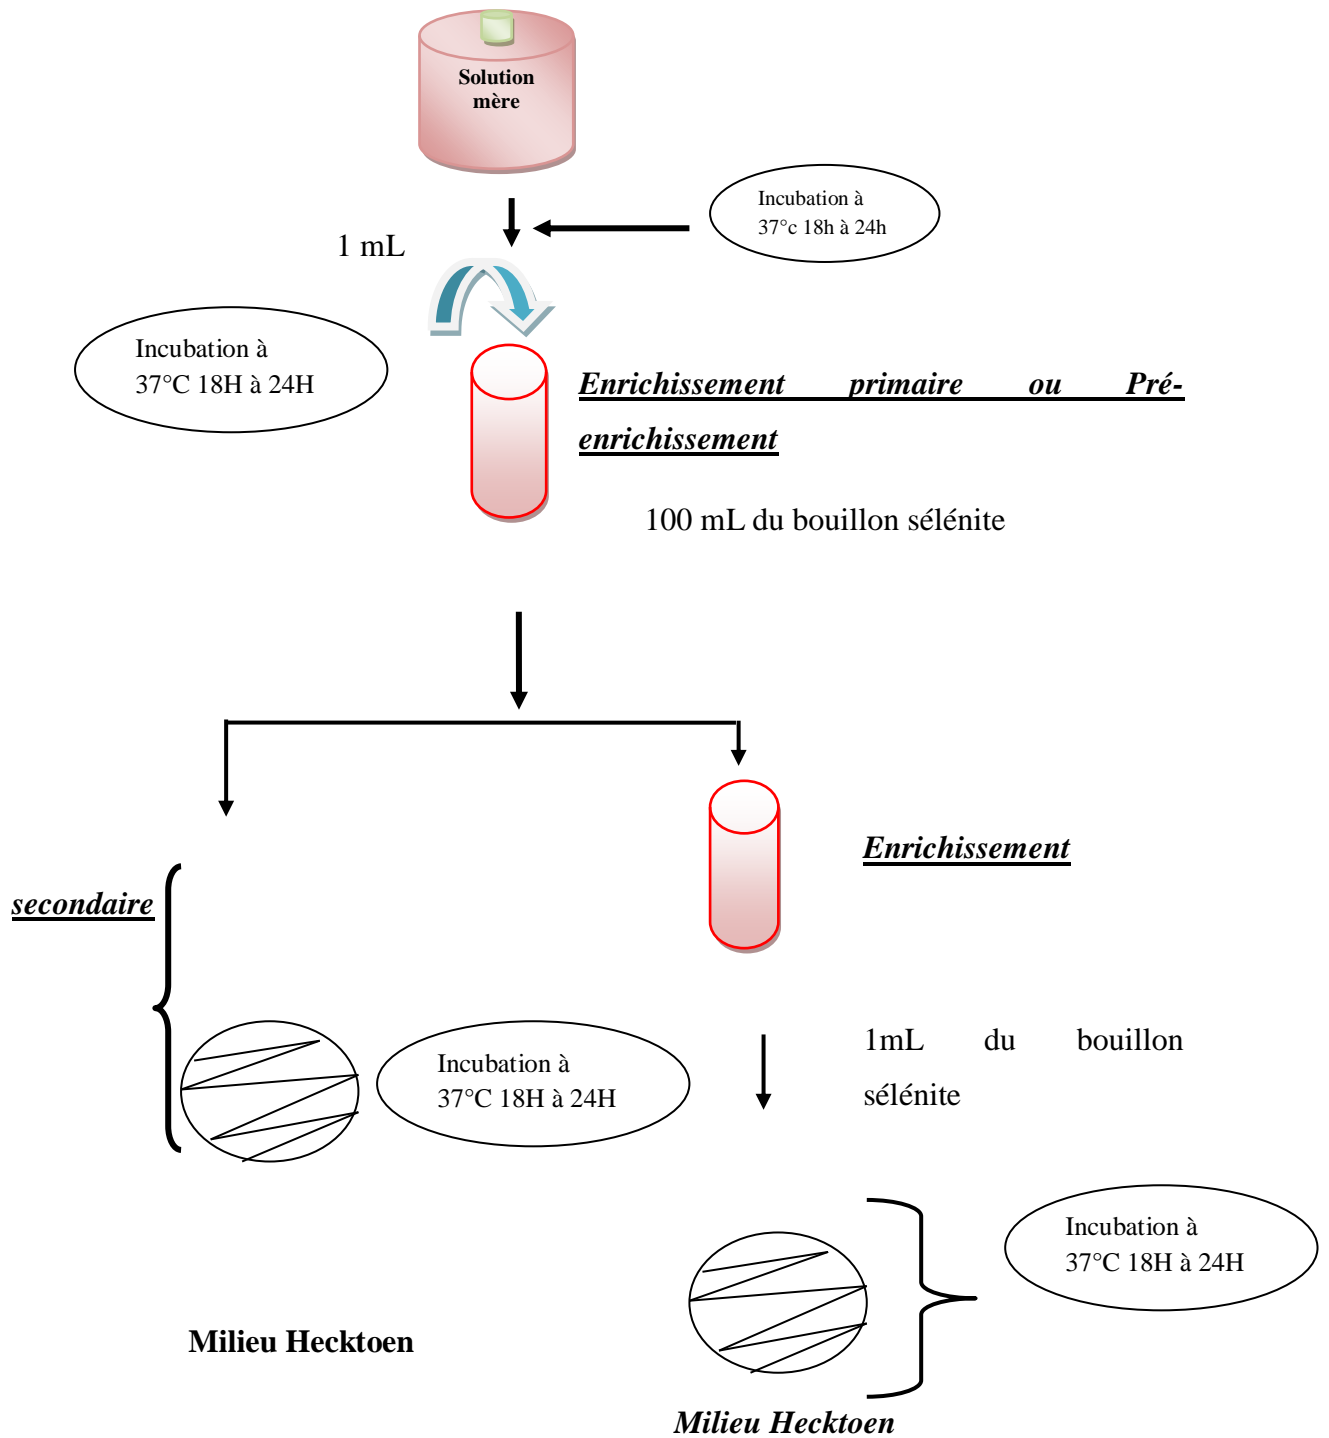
Solution mère

Incubation à 37°c 18h à 24h

1 mL

Incubation à 37°C 18H à 24H

Enrichissement primaire ou Pré-enrichissement

100 mL du bouillon sélénite

Enrichissement

secondaire

Incubation à 37°C 18H à 24H

1mL du bouillon sélénite

Incubation à 37°C 18H à 24H

Milieu Hecktoen

Milieu Hecktoen